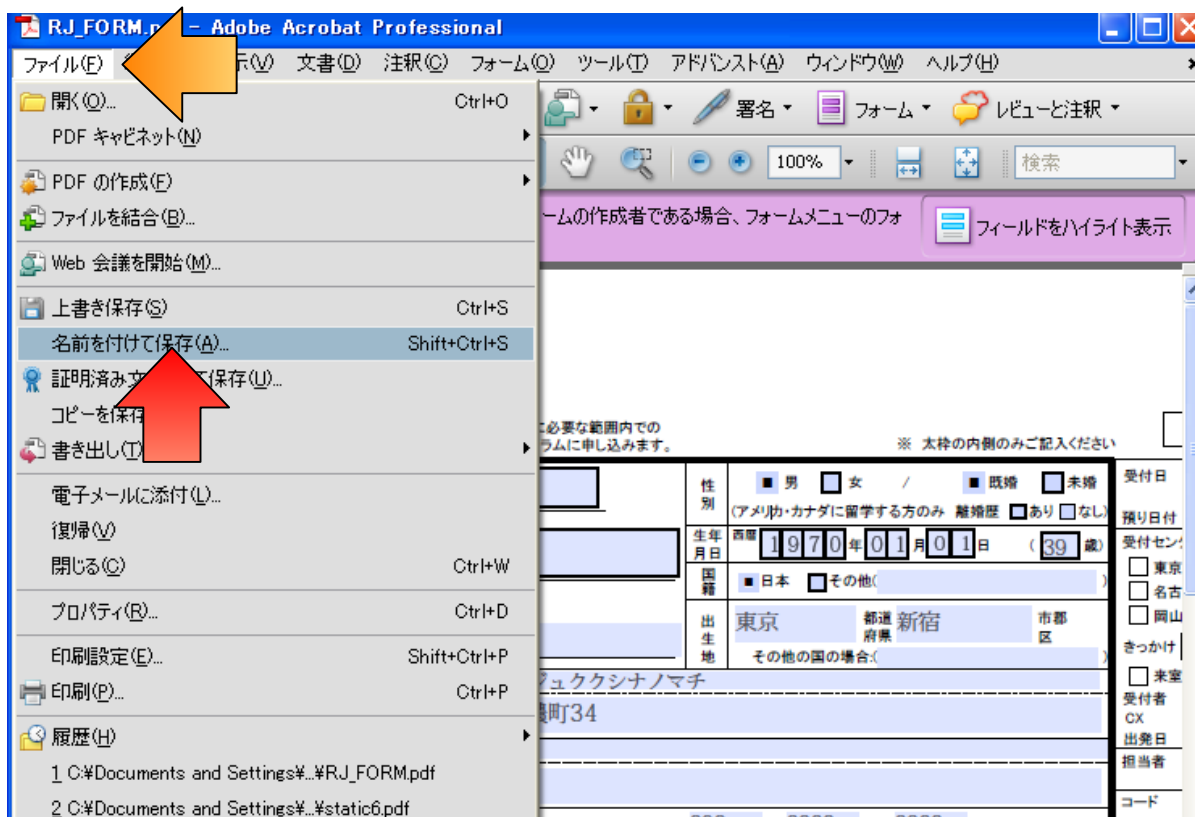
RJ_FORM.p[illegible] - Adobe Acrobat Professional

ファイル(F) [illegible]示(V) 文書(D) 注釈(C) フォーム(O) ツール(T) アドバンスト(A) ウィンドウ(W) ヘルプ(H)

署名 フォーム レビューと注釈

100% 検索

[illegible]ームの作成者である場合、フォームメニューのフォ フィールドをハイライト表示

開く(O)... Ctrl+O
PDF キャビネット(N)
PDF の作成(F)
ファイルを結合(B)...
Web 会議を開始(M)...
上書き保存(S) Ctrl+S
名前を付けて保存(A)... Shift+Ctrl+S
証明済み文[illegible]て保存(U)...
コピーを保存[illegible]
書き出し(T)
電子メールに添付(L)...
復帰(V)
閉じる(C) Ctrl+W
プロパティ(R)... Ctrl+D
印刷設定(E)... Shift+Ctrl+P
印刷(P)... Ctrl+P
履歴(H)
1 C:¥Documents and Settings¥...¥RJ_FORM.pdf
2 C:¥Documents and Settings¥...¥static6.pdf

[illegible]に必要な範囲内での
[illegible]ラムに申し込みます。

※ 太枠の内側のみご記入ください

| 性別 | ■ 男 □ 女 / ■ 既婚 □ 未婚 (アメリカ・カナダに留学する方のみ 離婚歴 □あり □なし) |
|---|---|
| 生年月日 | 西暦 1970 年 01 月 01 日 ( 39 歳) |
| 国籍 | ■ 日本 □ その他( ) |
| 出生地 | 東京 都道府県 新宿 市郡区 その他の国の場合:( ) |

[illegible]ジュククシナノマチ
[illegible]町34

受付日
預り日付
受付セン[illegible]
東京
名古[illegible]
岡山
きっかけ
来室
受付者
CX
出発日
担当者
コード